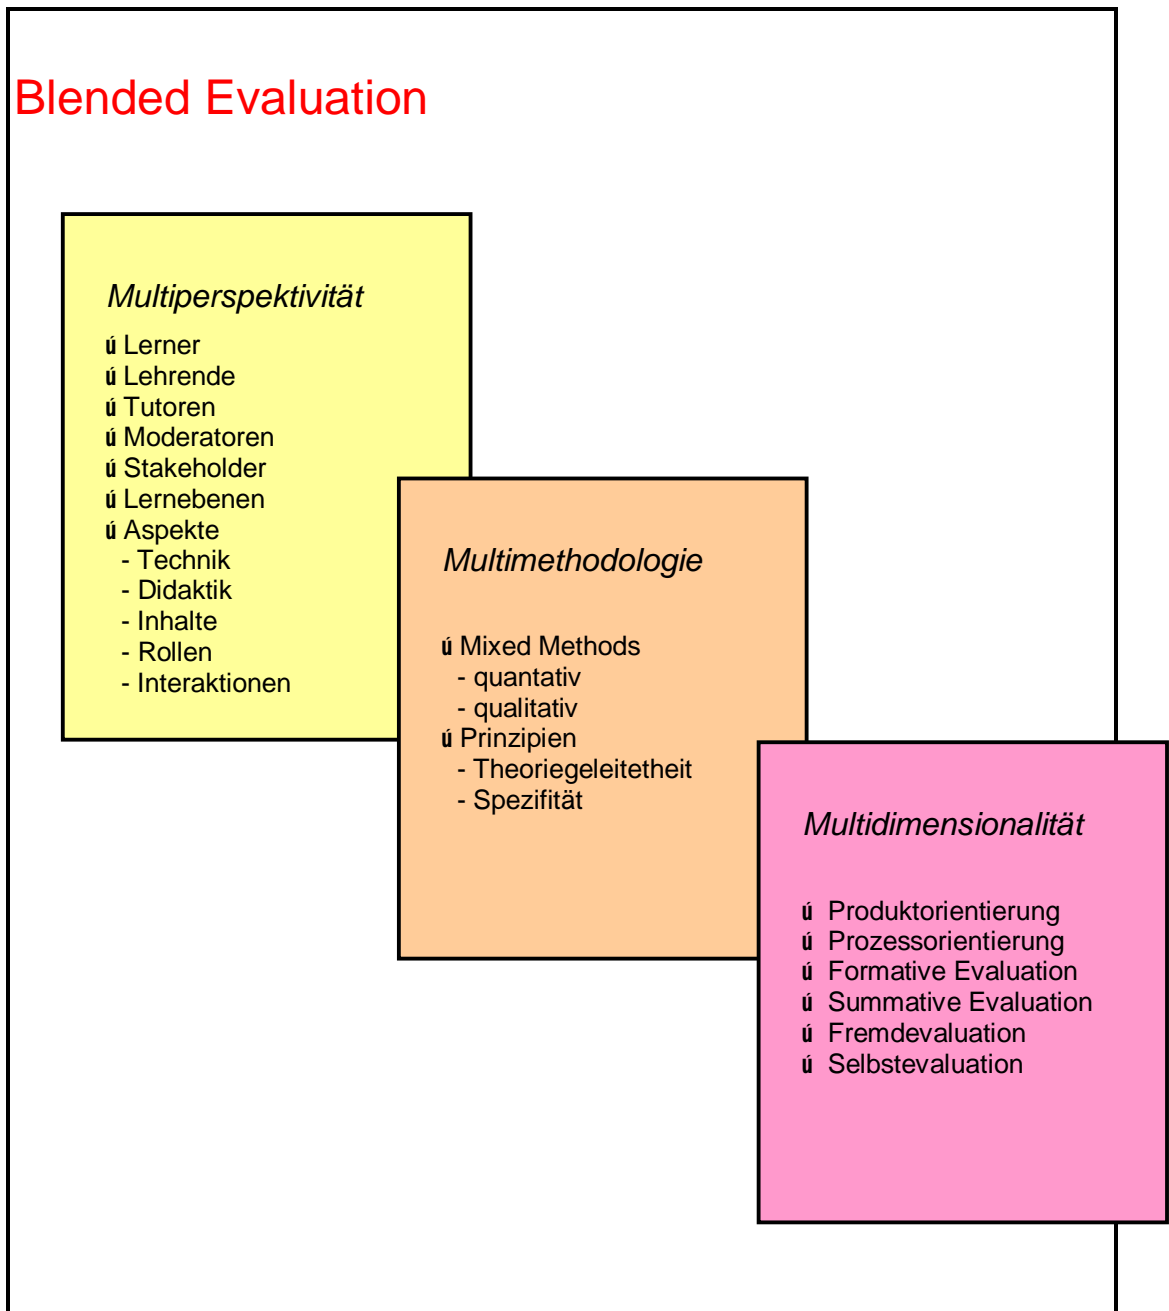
Blended Evaluation

Multiperspektivität

ú Lerner
ú Lehrende
ú Tutoren
ú Moderatoren
ú Stakeholder
ú Lernebenen
ú Aspekte
- Technik
- Didaktik
- Inhalte
- Rollen
- Interaktionen

Multimethodologie

ú Mixed Methods
- quantativ
- qualitativ
ú Prinzipien
- Theoriegeleitetheit
- Spezifität

Multidimensionalität

ú Produktorientierung
ú Prozessorientierung
ú Formative Evaluation
ú Summative Evaluation
ú Fremdevaluation
ú Selbstevaluation